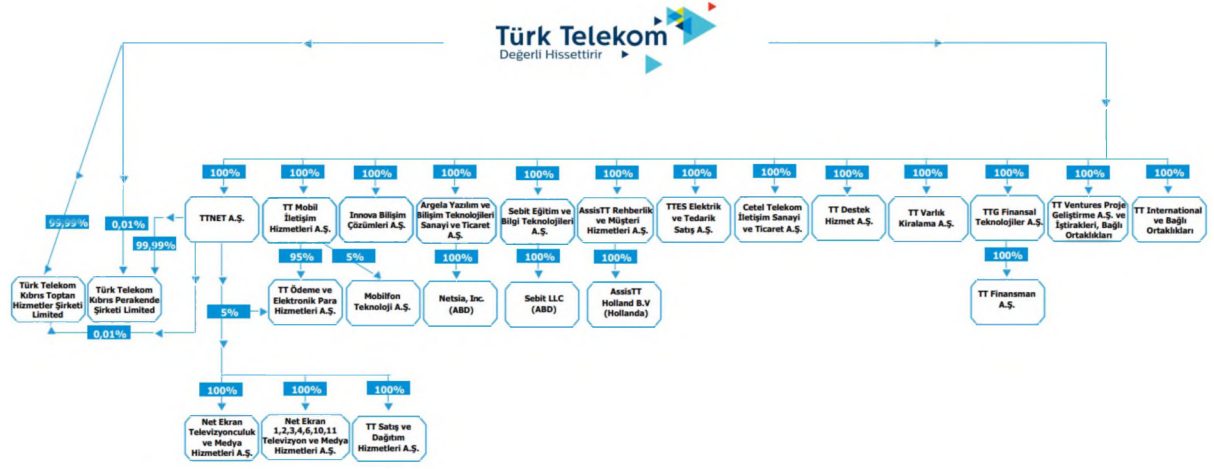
Türk Telekom
Değerli Hissettirir

100%
100%
100%
100%
100%
100%
100%
100%
100%
100%
100%
100%
100%

99,99%
0,01%
99,99%

TTNET A.Ş.

TT Mobil İletişim Hizmetleri A.Ş.

Innova Bilişim Çözümleri A.Ş.

Argela Yazılım ve Bilişim Teknolojileri Sanayi ve Ticaret A.Ş.

Sebit Eğitim ve Bilgi Teknolojileri A.Ş.

AssisTT Rehberlik ve Müşteri Hizmetleri A.Ş.

TTES Elektrik ve Tedarik Satış A.Ş.

Cetel Telekom İletişim Sanayi ve Ticaret A.Ş.

TT Destek Hizmet A.Ş.

TT Varlık Kiralama A.Ş.

TTG Finansal Teknolojiler A.Ş.

TT Ventures Proje Geliştirme A.Ş. ve İştirakleri, Bağlı Ortaklıkları

TT International ve Bağlı Ortaklıkları

95%
5%
100%
100%
100%
100%

Türk Telekom Kıbrıs Toptan Hizmetler Şirketi Limited

Türk Telekom Kıbrıs Perakende Şirketi Limited

5%

TT Ödeme ve Elektronik Para Hizmetleri A.Ş.

Mobilfon Teknoloji A.Ş.

Netsia, Inc. (ABD)

Sebit LLC (ABD)

AssisTT Holland B.V (Hollanda)

TT Finansman A.Ş.

0,01%

100%
100%
100%

Net Ekran Televizyonculuk ve Medya Hizmetleri A.Ş.

Net Ekran 1,2,3,4,6,10,11 Televizyon ve Medya Hizmetleri A.Ş.

TT Satış ve Dağıtım Hizmetleri A.Ş.